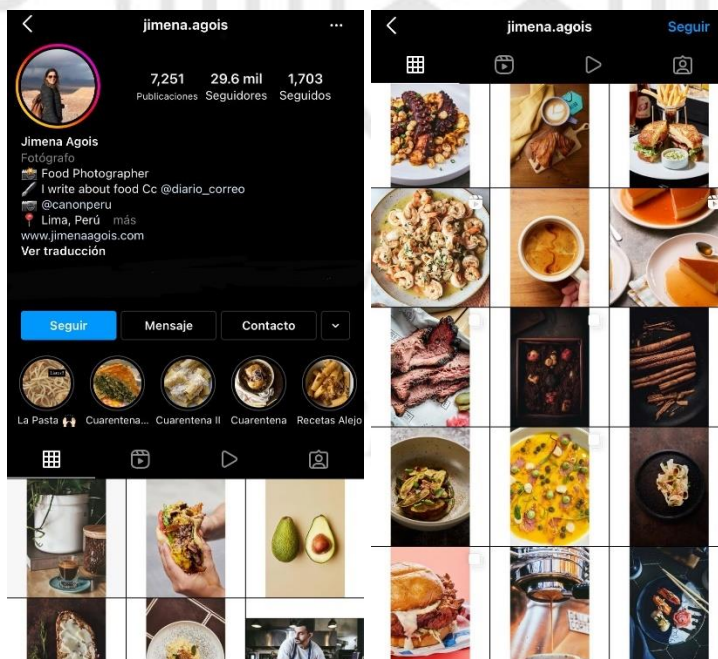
jimena.agois

7,251 Publicaciones
29.6 mil Seguidores
1,703 Seguidos

Jimena Agois
Fotógrafo
📸 Food Photographer
🖊 I write about food Cc @diario_correo
📷 @canonperu
📍 Lima, Perú más
www.jimenaagois.com
Ver traducción

Seguir
Mensaje
Contacto

La Pasta 🙌
Cuarentena...
Cuarentena II
Cuarentena
Recetas Alejo

jimena.agois
Seguir